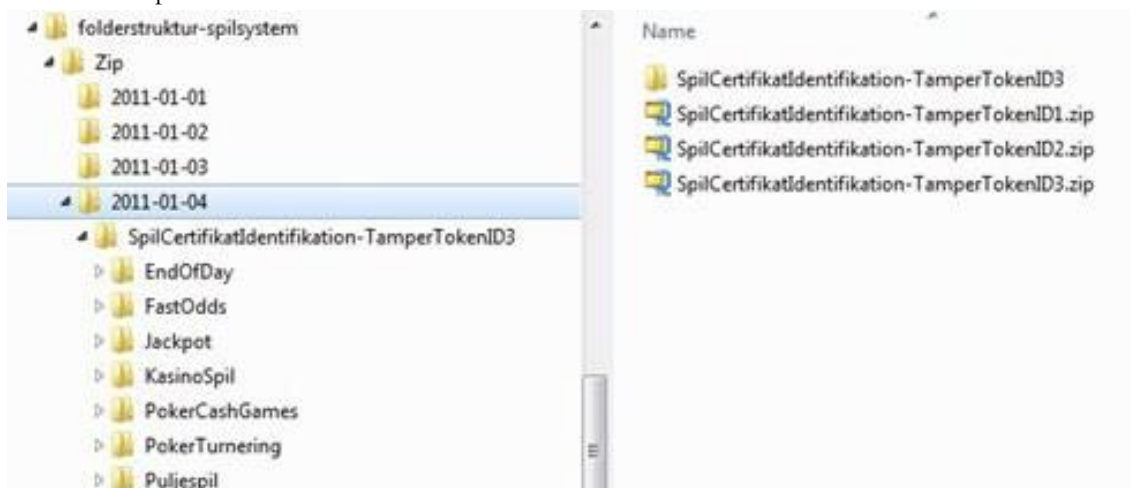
folderstruktur-spilsystem
Zip
2011-01-01
2011-01-02
2011-01-03
2011-01-04
SpilCertifikatIdentifikation-TamperTokenID3
EndOfDay
FastOdds
Jackpot
KasinoSpil
PokerCashGames
PokerTurnering
Puljespil

Name
SpilCertifikatIdentifikation-TamperTokenID3
SpilCertifikatIdentifikation-TamperTokenID1.zip
SpilCertifikatIdentifikation-TamperTokenID2.zip
SpilCertifikatIdentifikation-TamperTokenID3.zip